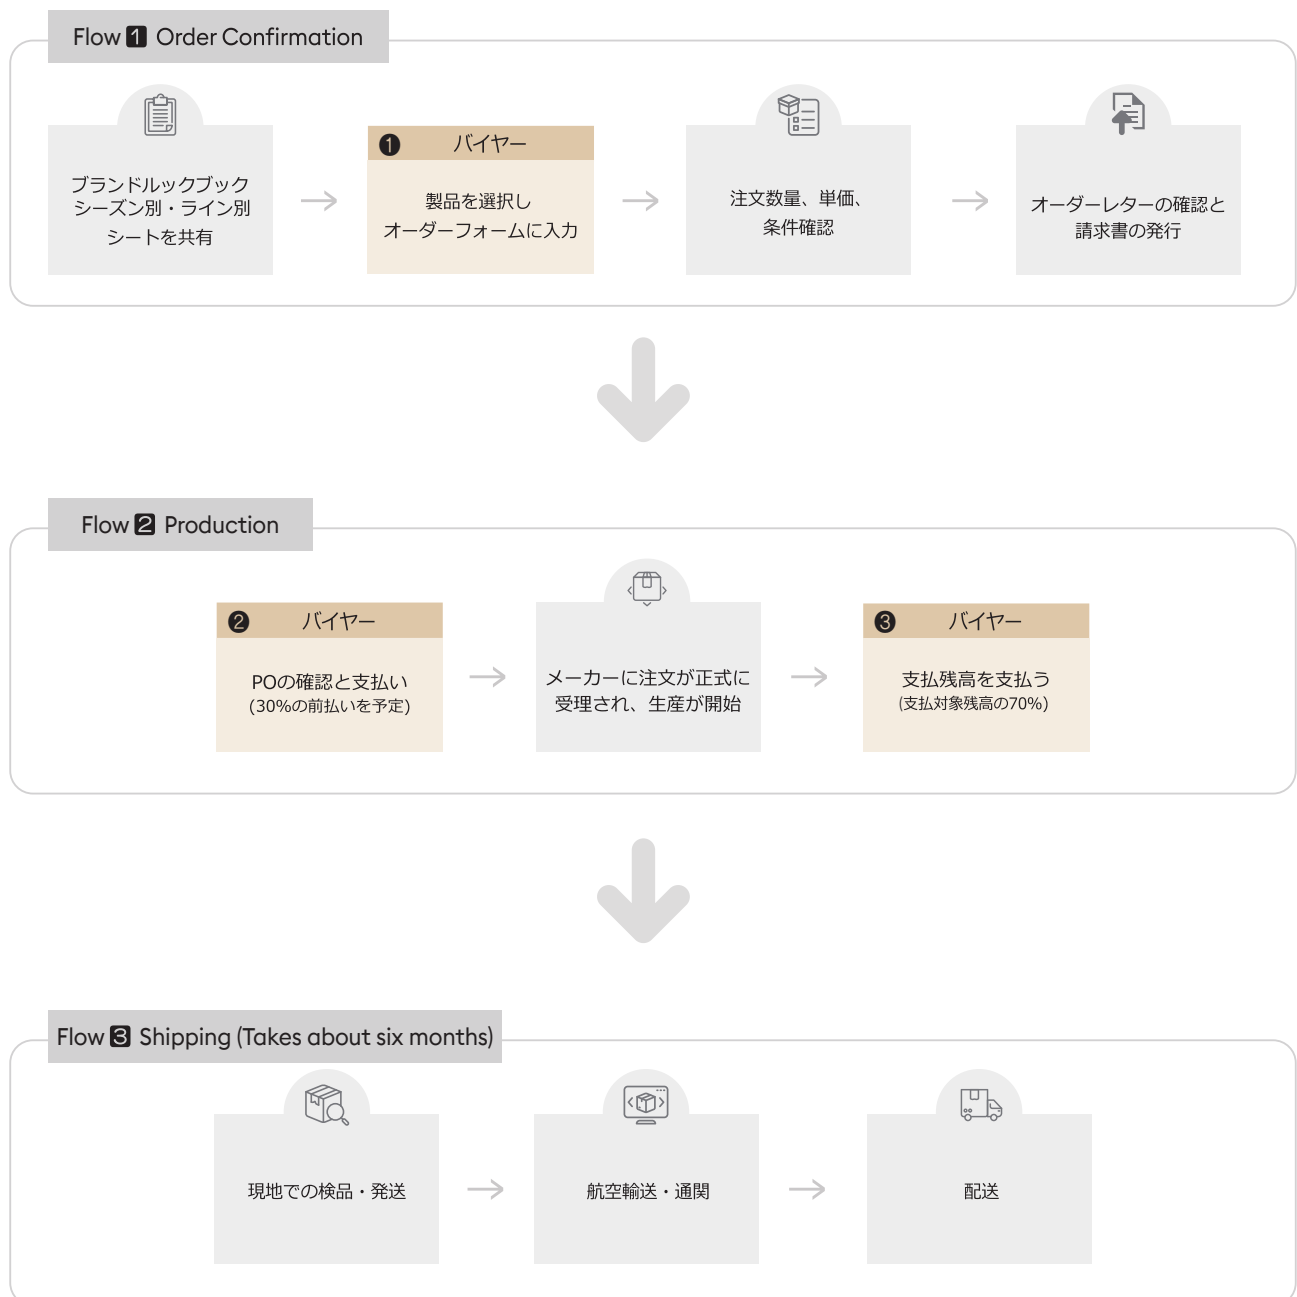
Flow 1 Order Confirmation

ブランドルックブック
シーズン別・ライン別
シートを共有

1 バイヤー
製品を選択し
オーダーフォームに入力

注文数量、単価、
条件確認

オーダーレターの確認と
請求書の発行

Flow 2 Production

2 バイヤー
POの確認と支払い
(30%の前払いを予定)

メーカーに注文が正式に
受理され、生産が開始

3 バイヤー
支払残高を支払う
(支払対象残高の70%)

Flow 3 Shipping (Takes about six months)

現地での検品・発送

航空輸送・通関

配送